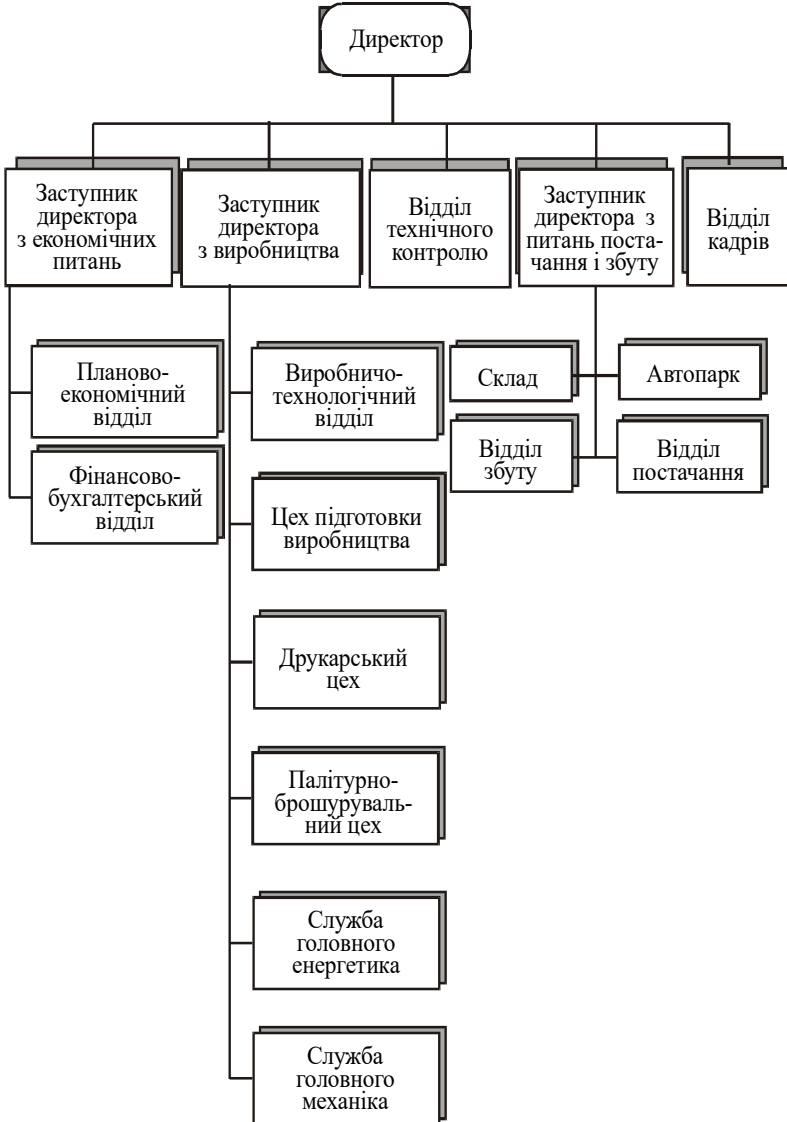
Директор

Заступник директора з економічних питань

Заступник директора з виробництва

Відділ технічного контролю

Заступник директора з питань постачання і збуту

Відділ кадрів

Планово-економічний відділ

Фінансово-бухгалтерський відділ

Виробничо-технологічний відділ

Цех підготовки виробництва

Друкарський цех

Палітурно-брошурувальний цех

Служба головного енергетика

Служба головного механіка

Склад

Автопарк

Відділ збуту

Відділ постачання